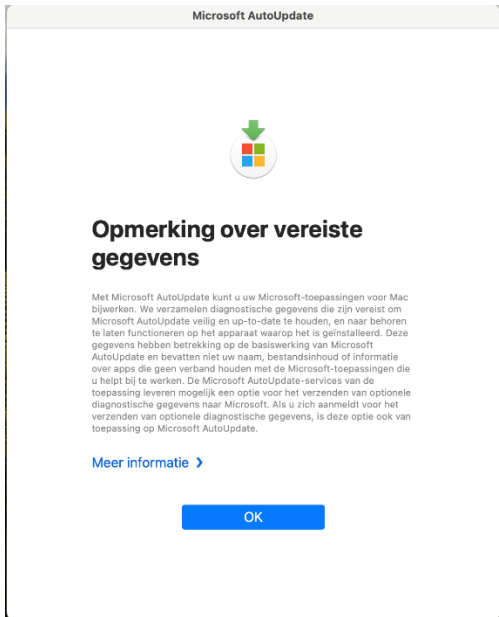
Microsoft AutoUpdate

Opmerking over vereiste gegevens

Met Microsoft AutoUpdate kunt u uw Microsoft-toepassingen voor Mac bijwerken. We verzamelen diagnostische gegevens die zijn vereist om Microsoft AutoUpdate veilig en up-to-date te houden, en naar behoren te laten functioneren op het apparaat waarop het is geïnstalleerd. Deze gegevens hebben betrekking op de basiswerking van Microsoft AutoUpdate en bevatten niet uw naam, bestandsinhoud of informatie over apps die geen verband houden met de Microsoft-toepassingen die u helpt bij te werken. De Microsoft AutoUpdate-services van de toepassing leveren mogelijk een optie voor het verzenden van optionele diagnostische gegevens naar Microsoft. Als u zich aanmeldt voor het verzenden van optionele diagnostische gegevens, is deze optie ook van toepassing op Microsoft AutoUpdate.

Meer informatie ›

OK